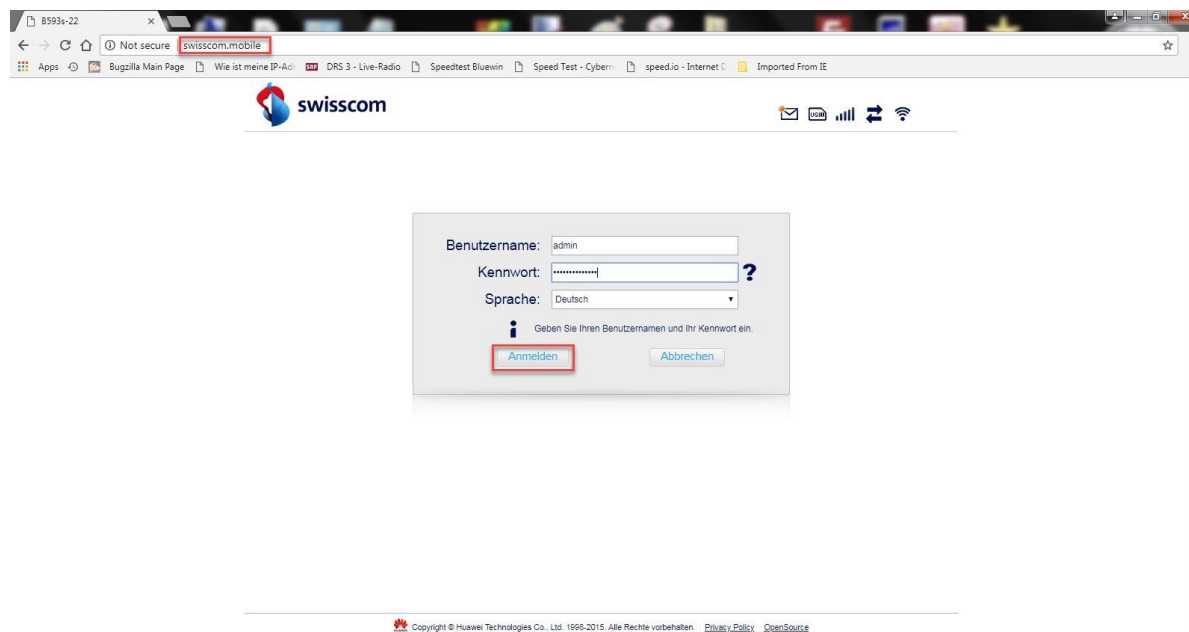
B593s-22 ×

Not secure swisscom.mobile

Apps Bugzilla Main Page Wie ist meine IP-Ad DRS 3 - Live-Radio Speedtest Bluewin Speed Test - Cyberr speed.io - Internet D Imported From IE

swisscom

USB

Benutzername: admin

Kennwort: ••••••••••••••

?

Sprache: Deutsch

Geben Sie Ihren Benutzernamen und Ihr Kennwort ein.

Anmelden

Abbrechen

Copyright © Huawei Technologies Co., Ltd. 1998-2015. Alle Rechte vorbehalten. Privacy Policy OpenSource